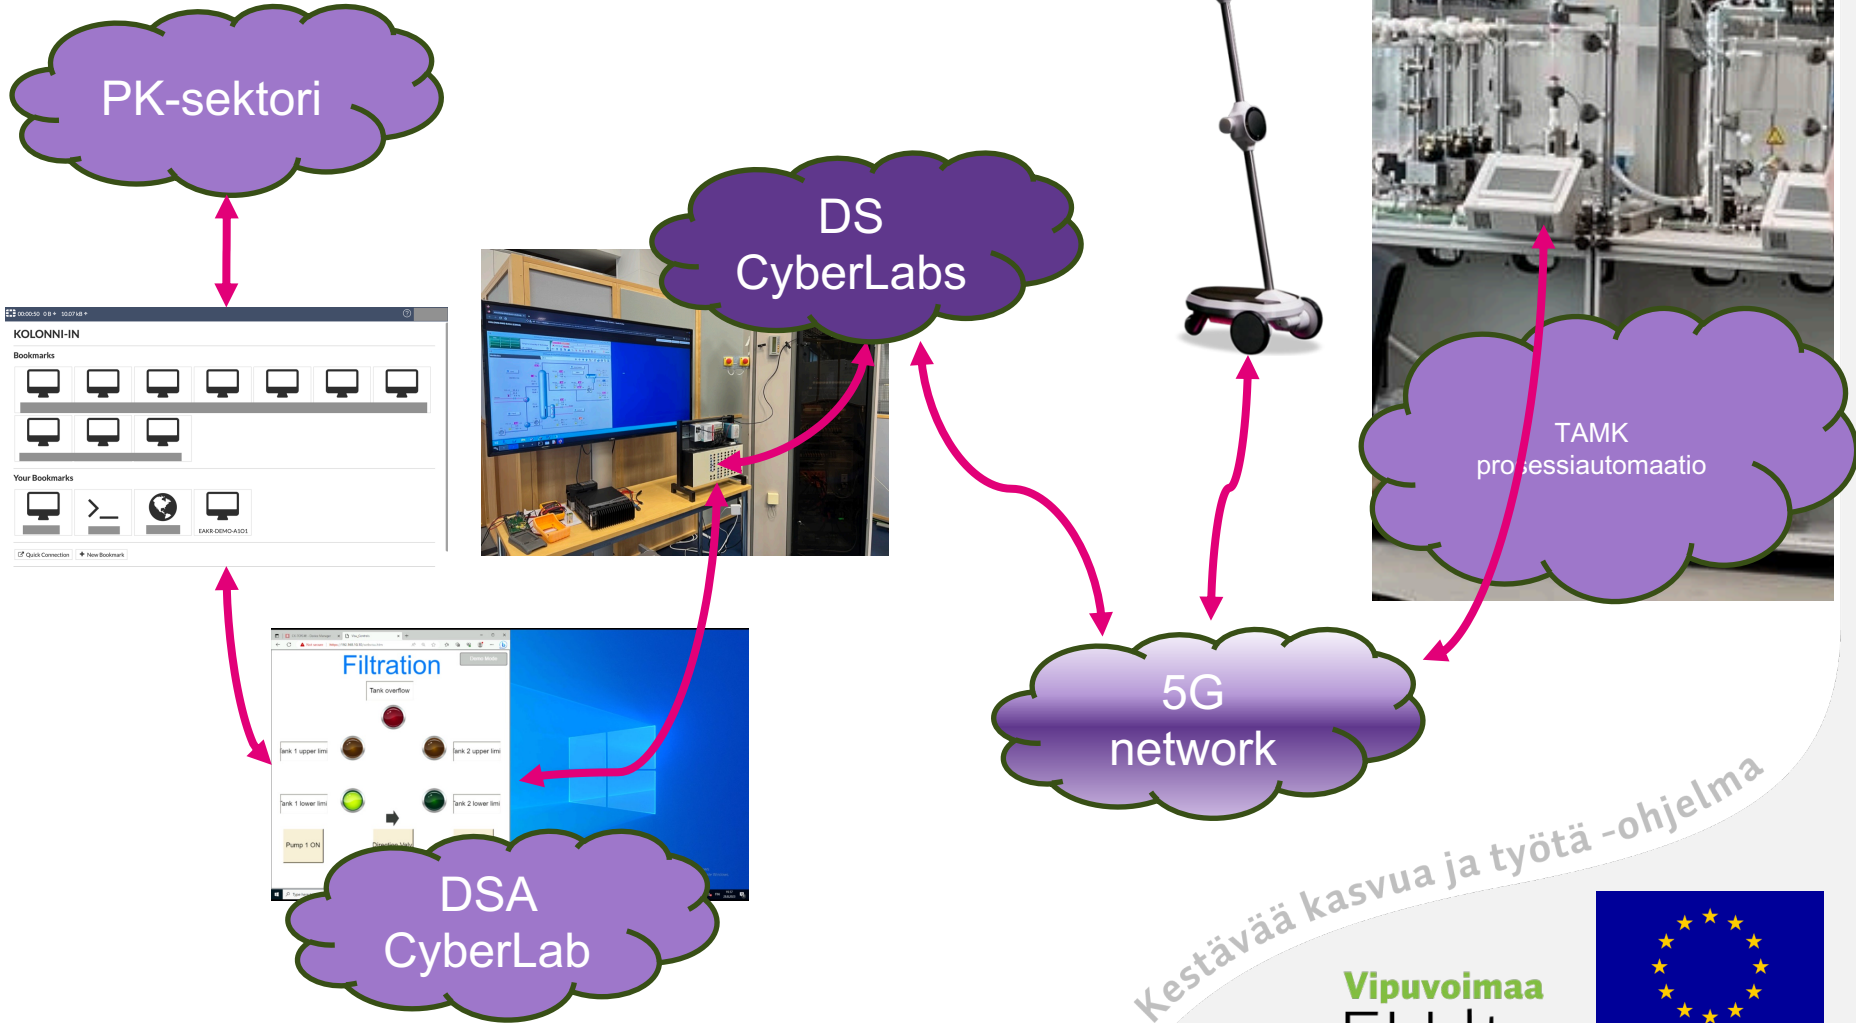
PK-sektori

KOLONNI-IN

Bookmarks

Your Bookmarks

EAKR-DEMO-A101

Quick Connection

New Bookmark

DS CyberLabs

TAMK prosessiautomaatio

Filtration

Tank overflow

Tank 1 upper limi

Tank 2 upper limi

Tank 1 lower limi

Tank 2 lower limi

Pump 1 ON

Direction Valv

DSA CyberLab

5G network

Kestävää kasvua ja työtä -ohjelma

Vipuvoimaa